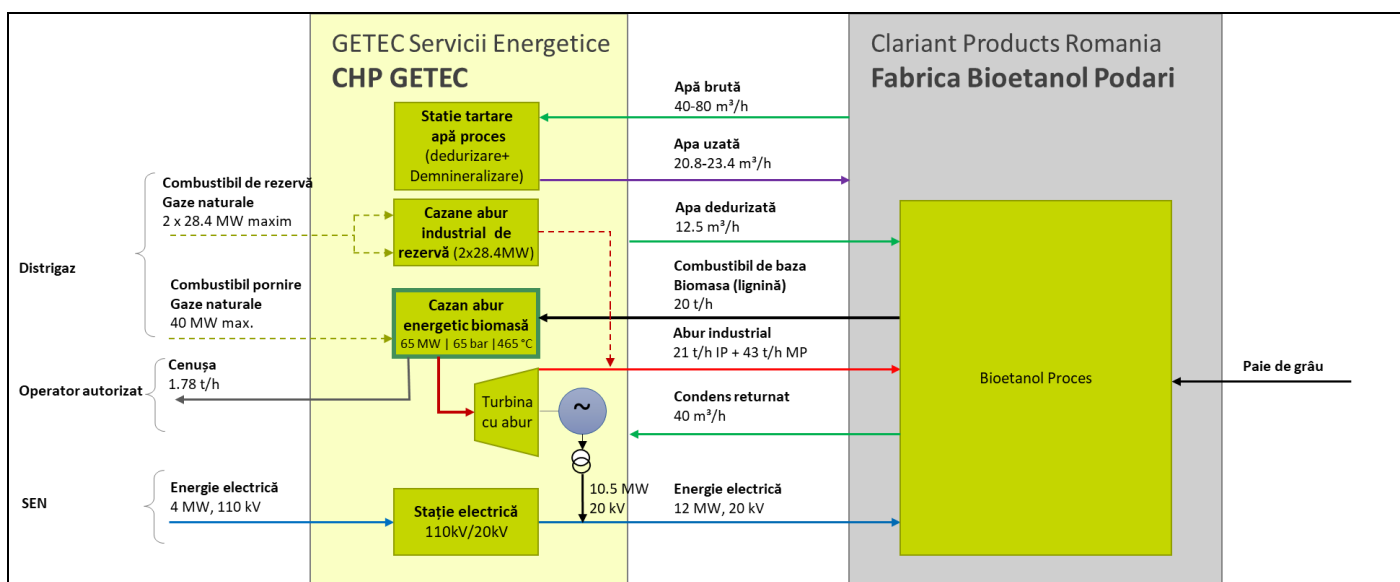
GETEC Servicii Energetice
**CHP GETEC**

Clariant Products Romania
**Fabrica Bioetanol Podari**

Apă brută
40-80 m³/h

Statie tartare apă proces (dedurizare+ Demnineralizare)

Apa uzată
20.8-23.4 m³/h

Combustibil de rezervă
Gaze naturale
2 x 28.4 MW maxim

Cazane abur industrial de rezervă (2x28.4MW)

Apa dedurizată
12.5 m³/h

Distrigaz

Combustibil pornire
Gaze naturale
40 MW max.

Combustibil de baza
Biomasa (lignină)
20 t/h

Cazan abur energetic biomasă
65 MW | 65 bar |465 °C

Abur industrial
21 t/h IP + 43 t/h MP

Cenușa
1.78 t/h

Operator autorizat

Turbina cu abur

Bioetanol Proces

Paie de grâu

Condens returnat
40 m³/h

SEN

Energie electrică
4 MW, 110 kV

Stație electrică
110kV/20kV

10.5 MW
20 kV

Energie electrică
12 MW, 20 kV